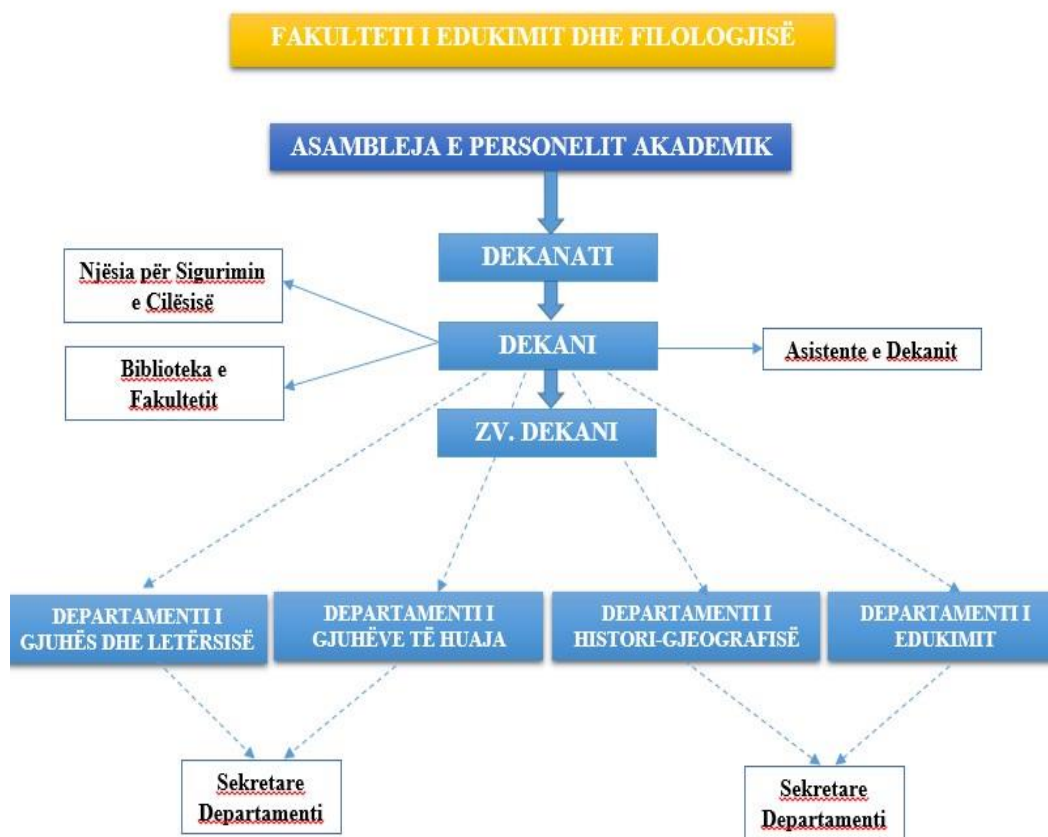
FAKULTETI I EDUKIMIT DHE FILOLOGJISË

ASAMBLEJA E PERSONELIT AKADEMIK

DEKANATI

Njësia për Sigurimin e Cilësisë

Biblioteka e Fakultetit

DEKANI

Asistente e Dekanit

ZV. DEKANI

DEPARTAMENTI I GJUHËS DHE LETËRSISË

DEPARTAMENTI I GJUHËVE TË HUAJA

DEPARTAMENTI I HISTORI-GJEOGRAFISË

DEPARTAMENTI I EDUKIMIT

Sekretare Departamenti

Sekretare Departamenti